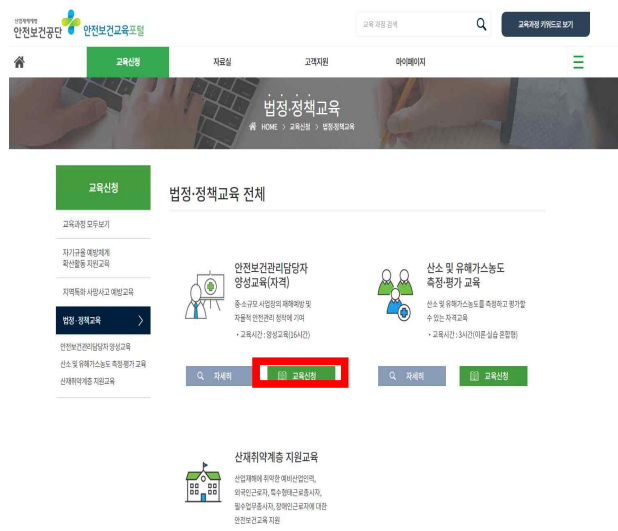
산업재해예방 안전보건공단 안전보건교육포털

교육 과정 검색

교육과정 키워드로 보기

교육신청 자료실 고객지원 마이페이지

법정·정책교육

HOME > 교육신청 > 법정정책교육

교육신청

교육과정 모두보기

자기규율 예방체계 확산활동 지원교육

지역특화 사망사고 예방교육

법정·정책교육

안전보건관리담당자 양성교육

산소 및 유해가스농도 측정·평가 교육

산재취약계층 지원교육

법정·정책교육 전체

안전보건관리담당자 양성교육(자격)

중소규모 사업장의 재해예방 및 자율적 안전관리 정착에 기여

• 교육시간 : 양성교육(16시간)

자세히

교육신청

산소 및 유해가스농도 측정·평가 교육

산소 및 유해가스농도를 측정하고 평가할 수 있는 자격교육

• 교육시간 : 3시간(이론·실습 혼합형)

자세히

교육신청

산재취약계층 지원교육

산업재해에 취약한 예비산업인력, 외국인근로자, 특수형태근로종사자, 필수업무종사자, 장애인근로자에 대한 안전보건교육 지원